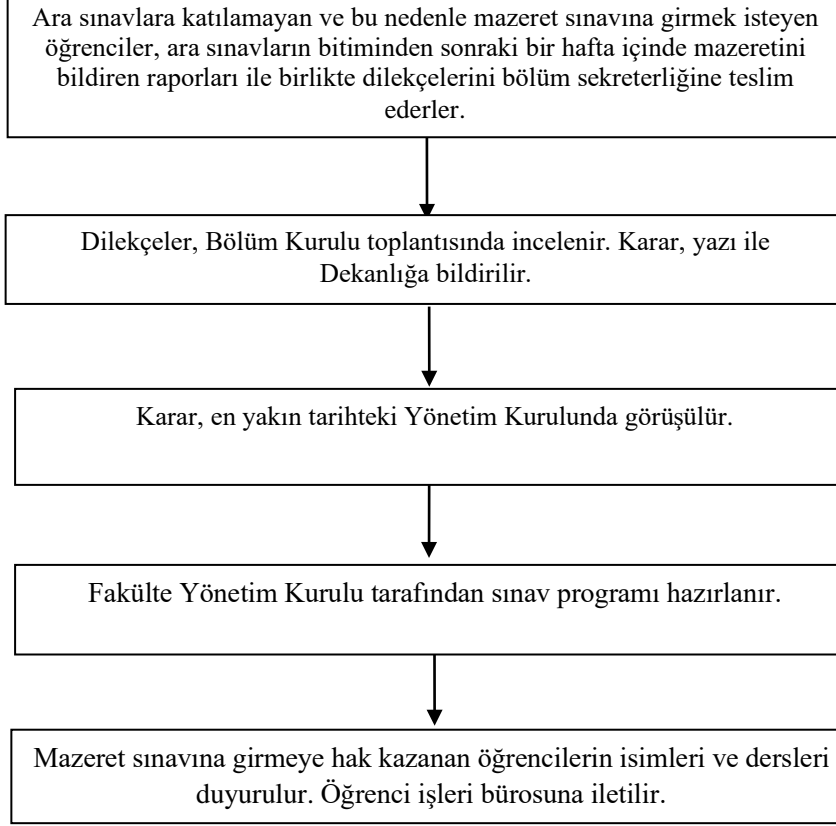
Ara sınavlara katılamayan ve bu nedenle mazeret sınavına girmek isteyen öğrenciler, ara sınavların bitiminden sonraki bir hafta içinde mazeretini bildiren raporları ile birlikte dilekçelerini bölüm sekreterliğine teslim ederler.

Dilekçeler, Bölüm Kurulu toplantısında incelenir. Karar, yazı ile Dekanlığa bildirilir.

Karar, en yakın tarihteki Yönetim Kurulunda görüşülür.

Fakülte Yönetim Kurulu tarafından sınav programı hazırlanır.

Mazeret sınavına girmeye hak kazanan öğrencilerin isimleri ve dersleri duyurulur. Öğrenci işleri bürosuna iletilir.